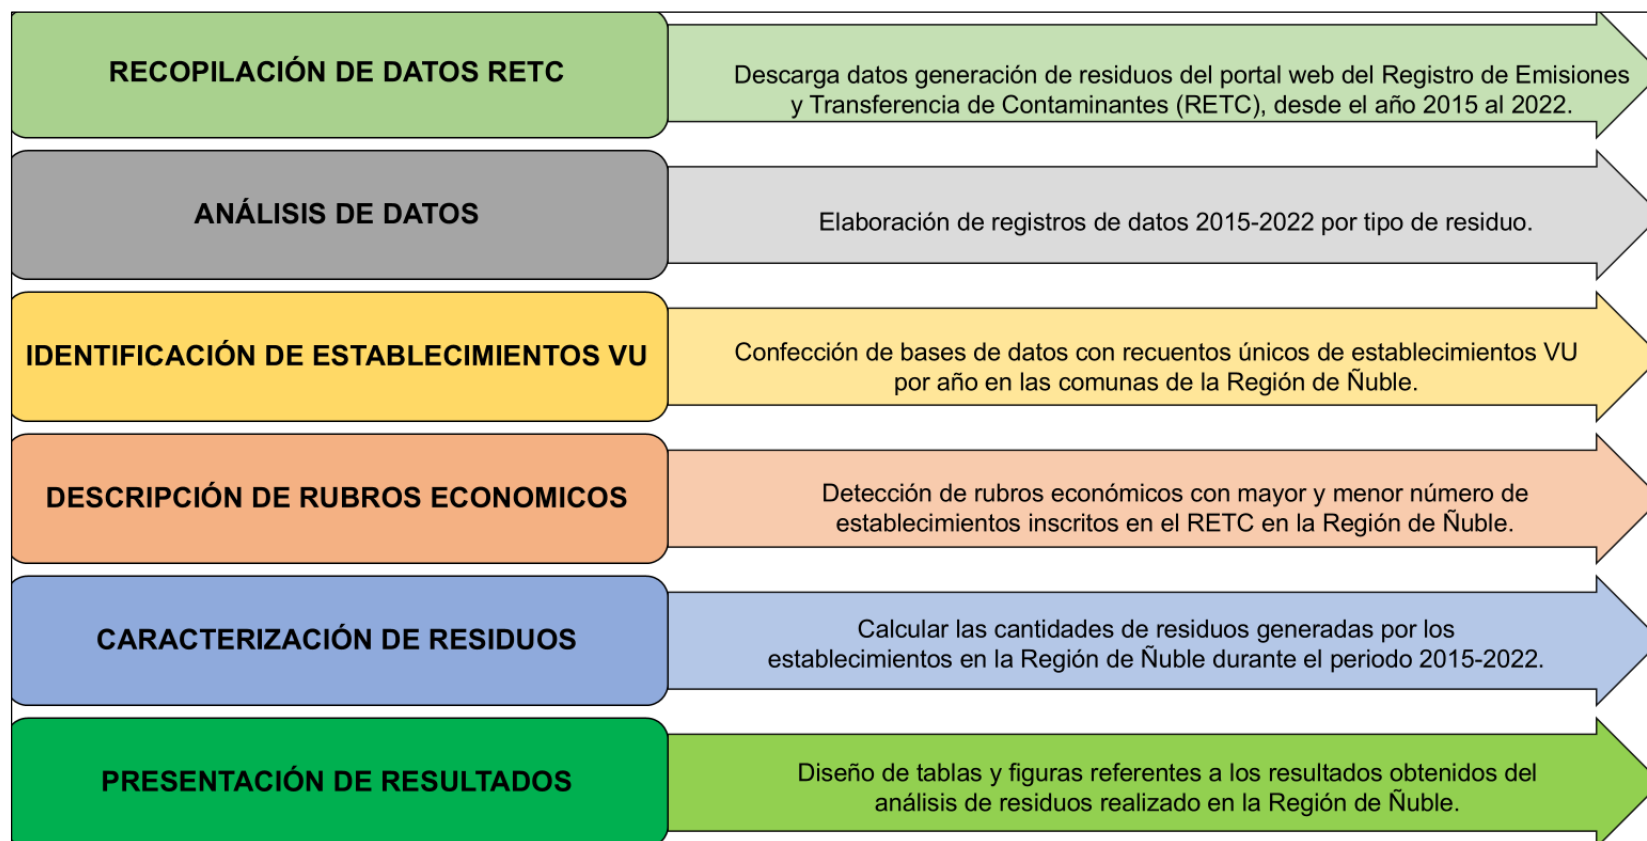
RECOPILACIÓN DE DATOS RETC

Descarga datos generación de residuos del portal web del Registro de Emisiones y Transferencia de Contaminantes (RETC), desde el año 2015 al 2022.

ANÁLISIS DE DATOS

Elaboración de registros de datos 2015-2022 por tipo de residuo.

IDENTIFICACIÓN DE ESTABLECIMIENTOS VU

Confección de bases de datos con recuentos únicos de establecimientos VU por año en las comunas de la Región de Ñuble.

DESCRIPCIÓN DE RUBROS ECONOMICOS

Detección de rubros económicos con mayor y menor número de establecimientos inscritos en el RETC en la Región de Ñuble.

CARACTERIZACIÓN DE RESIDUOS

Calcular las cantidades de residuos generadas por los establecimientos en la Región de Ñuble durante el periodo 2015-2022.

PRESENTACIÓN DE RESULTADOS

Diseño de tablas y figuras referentes a los resultados obtenidos del análisis de residuos realizado en la Región de Ñuble.